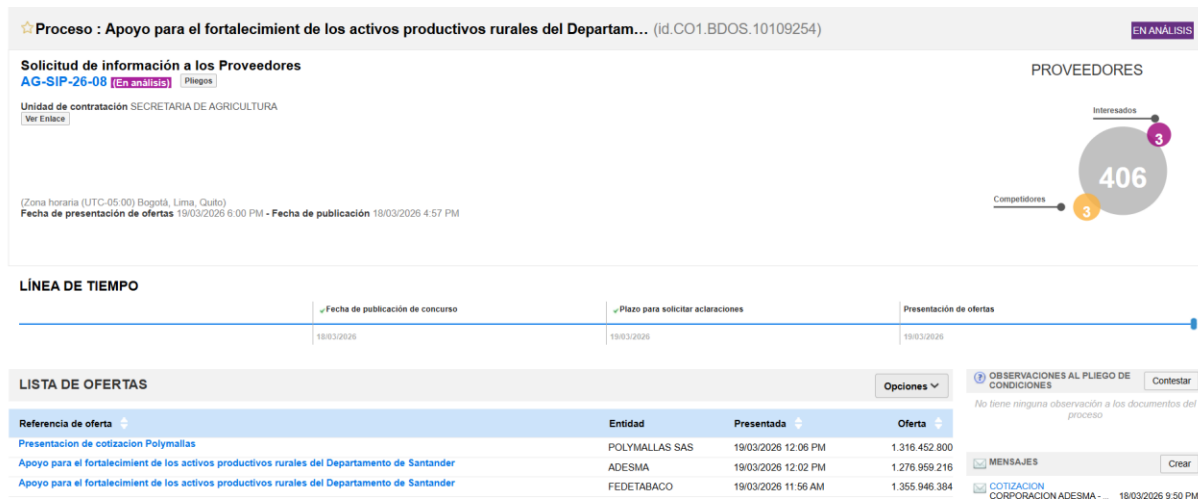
☆Proceso : Apoyo para el fortalecimient de los activos productivos rurales del Departam... (id.CO1.BDOS.10109254)

EN ANÁLISIS

Solicitud de información a los Proveedores
AG-SIP-26-08 (En análisis) Pliegos

Unidad de contratación SECRETARIA DE AGRICULTURA
Ver Enlace

(Zona horaria (UTC-05:00) Bogotá, Lima, Quito)
Fecha de presentación de ofertas 19/03/2026 6:00 PM - Fecha de publicación 18/03/2026 4:57 PM

PROVEEDORES

Interesados
3
406
Competidores
3

LÍNEA DE TIEMPO

Fecha de publicación de concurso
18/03/2026

Plazo para solicitar aclaraciones
19/03/2026

Presentación de ofertas
19/03/2026

LISTA DE OFERTAS

Opciones

| Referencia de oferta | Entidad | Presentada | Oferta |
|---|---|---|---|
| Presentacion de cotizacion Polymallas | POLYMALLAS SAS | 19/03/2026 12:06 PM | 1.316.452.800 |
| Apoyo para el fortalecimient de los activos productivos rurales del Departamento de Santander | ADESMA | 19/03/2026 12:02 PM | 1.276.959.216 |
| Apoyo para el fortalecimient de los activos productivos rurales del Departamento de Santander | FEDETABACO | 19/03/2026 11:56 AM | 1.355.946.384 |

OBSERVACIONES AL PLIEGO DE CONDICIONES
Contestar
No tiene ninguna observación a los documentos del proceso

MENSAJES
Crear
COTIZACION
CORPORACION ADESMA - ... 18/03/2026 9:50 PM